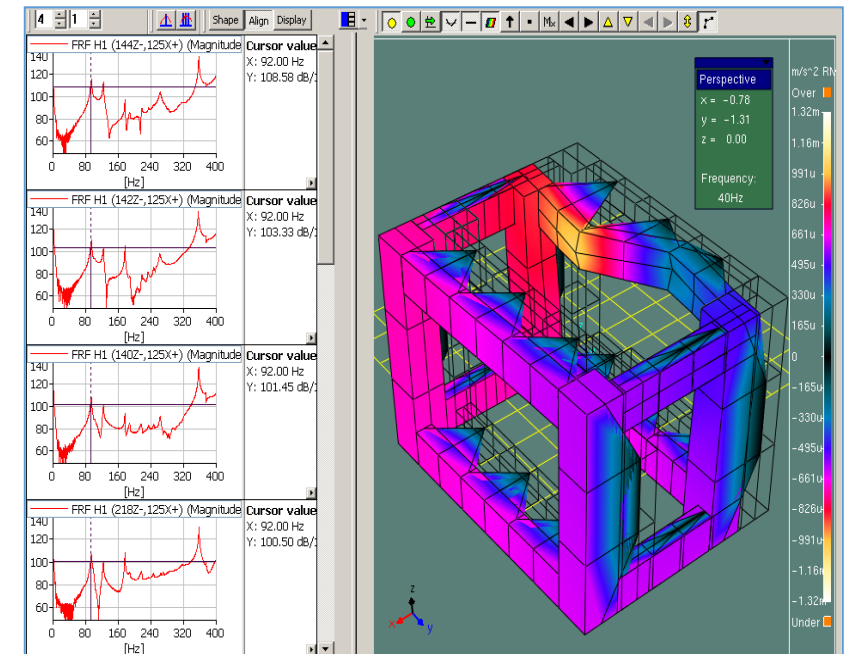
4 1 Shape Align Display

FRF H1 (144Z-,125X+) (Magnitude
140
120
100
80
60
0 80 160 240 320 400
[Hz]
Cursor value
X: 92.00 Hz
Y: 108.58 dB/

FRF H1 (142Z-,125X+) (Magnitude
140
120
100
80
60
0 80 160 240 320 400
[Hz]
Cursor value
X: 92.00 Hz
Y: 103.33 dB/

FRF H1 (140Z-,125X+) (Magnitude
140
120
100
80
60
0 80 160 240 320 400
[Hz]
Cursor value
X: 92.00 Hz
Y: 101.45 dB/

FRF H1 (218Z-,125X+) (Magnitude
140
120
100
80
60
0 80 160 240 320 400
[Hz]
Cursor value
X: 92.00 Hz
Y: 100.50 dB/

Perspective
x = -0.78
y = -1.31
z = 0.00
Frequency:
40Hz

m/s^2 RM
Over
1.32m
1.16m
991u
826u
661u
495u
330u
165u
0
-165u
-330u
-495u
-661u
-826u
-991u
-1.16m
-1.32m
Under

z
x
y